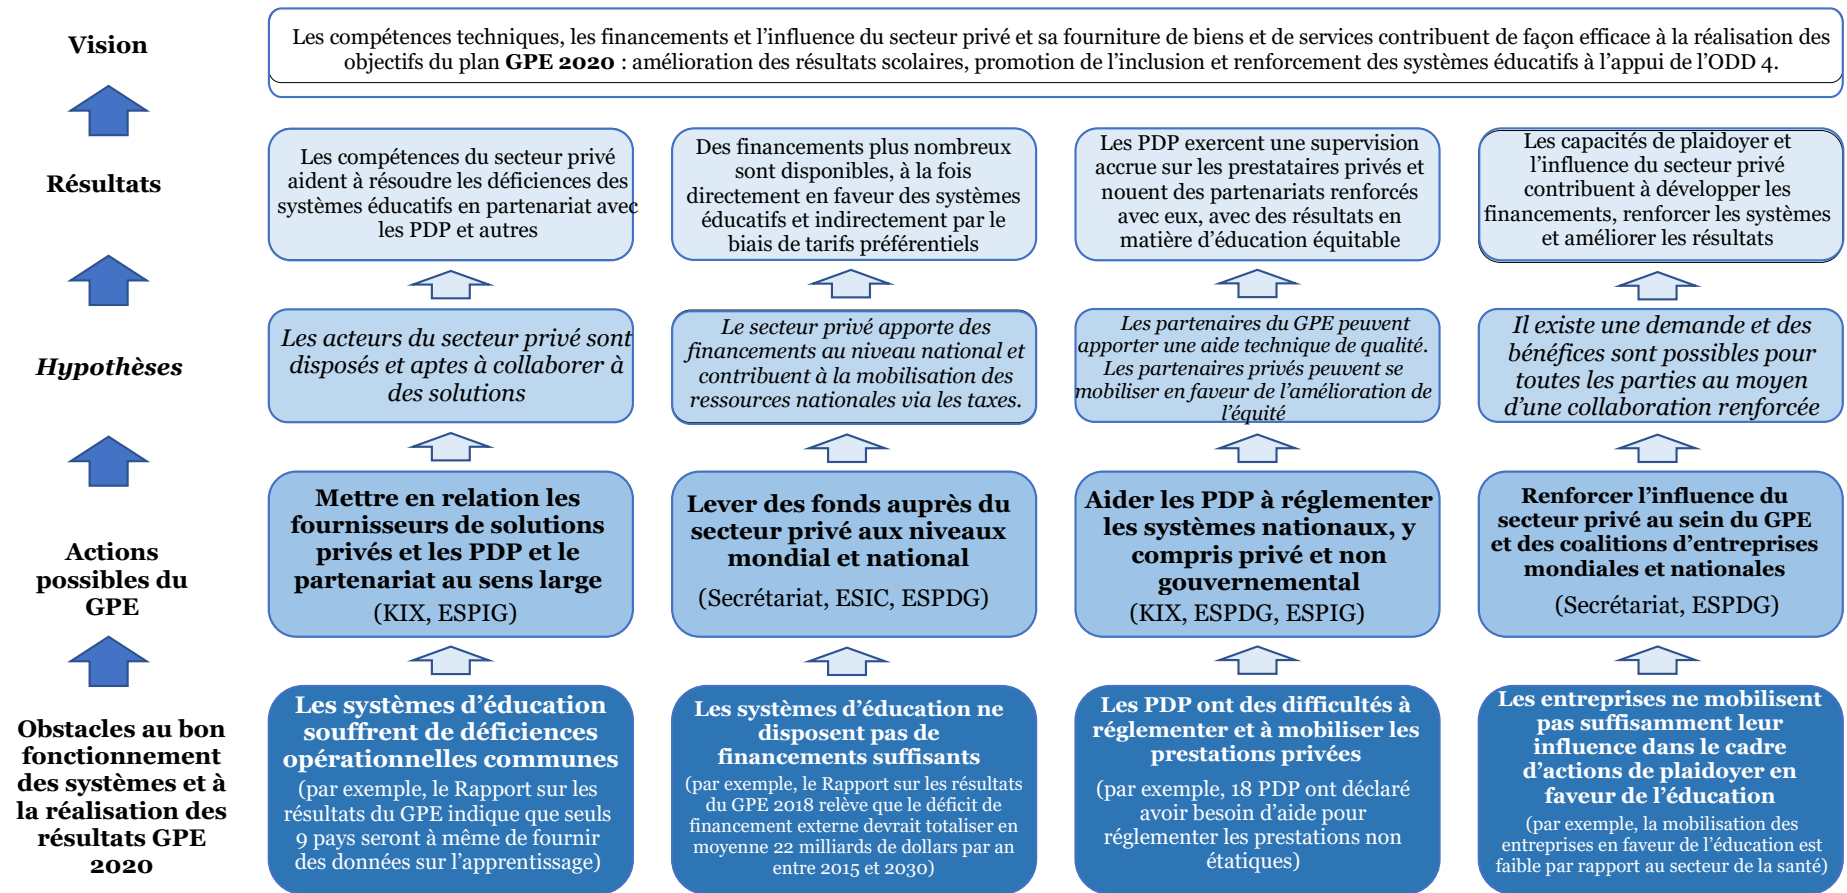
Vision

Les compétences techniques, les financements et l'influence du secteur privé et sa fourniture de biens et de services contribuent de façon efficace à la réalisation des objectifs du plan **GPE 2020** : amélioration des résultats scolaires, promotion de l'inclusion et renforcement des systèmes éducatifs à l'appui de l'ODD 4.

Résultats

Les compétences du secteur privé aident à résoudre les déficiences des systèmes éducatifs en partenariat avec les PDP et autres

Des financements plus nombreux sont disponibles, à la fois directement en faveur des systèmes éducatifs et indirectement par le biais de tarifs préférentiels

Les PDP exercent une supervision accrue sur les prestataires privés et nouent des partenariats renforcés avec eux, avec des résultats en matière d'éducation équitable

Les capacités de plaidoyer et l'influence du secteur privé contribuent à développer les financements, renforcer les systèmes et améliorer les résultats

*Hypothèses*

*Les acteurs du secteur privé sont disposés et aptes à collaborer à des solutions*

*Le secteur privé apporte des financements au niveau national et contribuent à la mobilisation des ressources nationales via les taxes.*

*Les partenaires du GPE peuvent apporter une aide technique de qualité. Les partenaires privés peuvent se mobiliser en faveur de l'amélioration de l'équité*

*Il existe une demande et des bénéfices sont possibles pour toutes les parties au moyen d'une collaboration renforcée*

Actions possibles du GPE

**Mettre en relation les fournisseurs de solutions privés et les PDP et le partenariat au sens large**
(KIX, ESPIG)

**Lever des fonds auprès du secteur privé aux niveaux mondial et national**
(Secrétariat, ESIC, ESPDG)

**Aider les PDP à réglementer les systèmes nationaux, y compris privé et non gouvernemental**
(KIX, ESPDG, ESPIG)

**Renforcer l'influence du secteur privé au sein du GPE et des coalitions d'entreprises mondiales et nationales**
(Secrétariat, ESPDG)

Obstacles au bon fonctionnement des systèmes et à la réalisation des résultats GPE 2020

**Les systèmes d'éducation souffrent de déficiences opérationnelles communes**
(par exemple, le Rapport sur les résultats du GPE indique que seuls 9 pays seront à même de fournir des données sur l'apprentissage)

**Les systèmes d'éducation ne disposent pas de financements suffisants**
(par exemple, le Rapport sur les résultats du GPE 2018 relève que le déficit de financement externe devrait totaliser en moyenne 22 milliards de dollars par an entre 2015 et 2030)

**Les PDP ont des difficultés à réglementer et à mobiliser les prestations privées**
(par exemple, 18 PDP ont déclaré avoir besoin d'aide pour réglementer les prestations non étatiques)

**Les entreprises ne mobilisent pas suffisamment leur influence dans le cadre d'actions de plaidoyer en faveur de l'éducation**
(par exemple, la mobilisation des entreprises en faveur de l'éducation est faible par rapport au secteur de la santé)